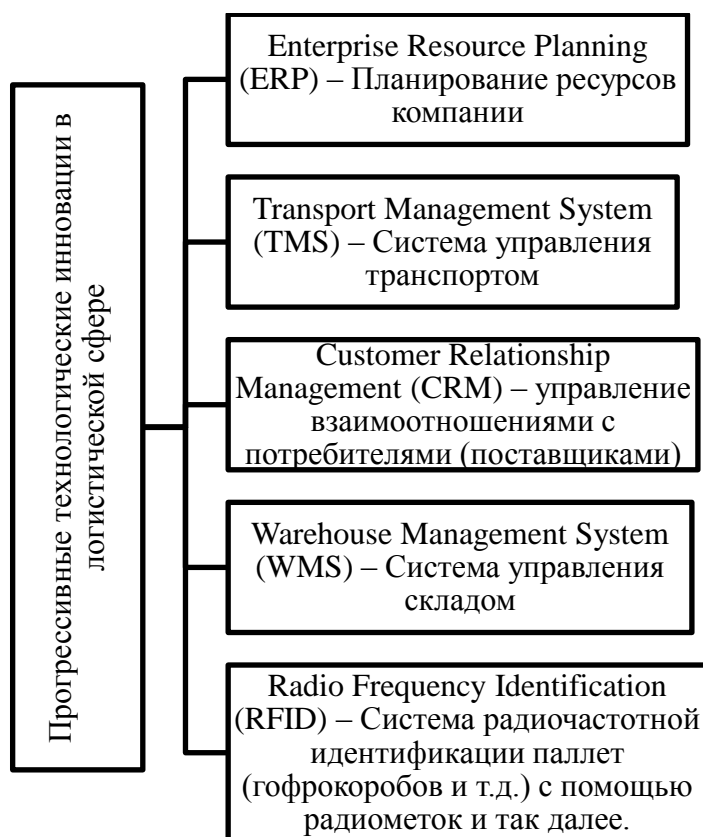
Прогрессивные технологические инновации в логистической сфере

Enterprise Resource Planning (ERP) – Планирование ресурсов компании

Transport Management System (TMS) – Система управления транспортом

Customer Relationship Management (CRM) – управление взаимоотношениями с потребителями (поставщиками)

Warehouse Management System (WMS) – Система управления складом

Radio Frequency Identification (RFID) – Система радиочастотной идентификации паллет (гофрокоробов и т.д.) с помощью радиометок и так далее.